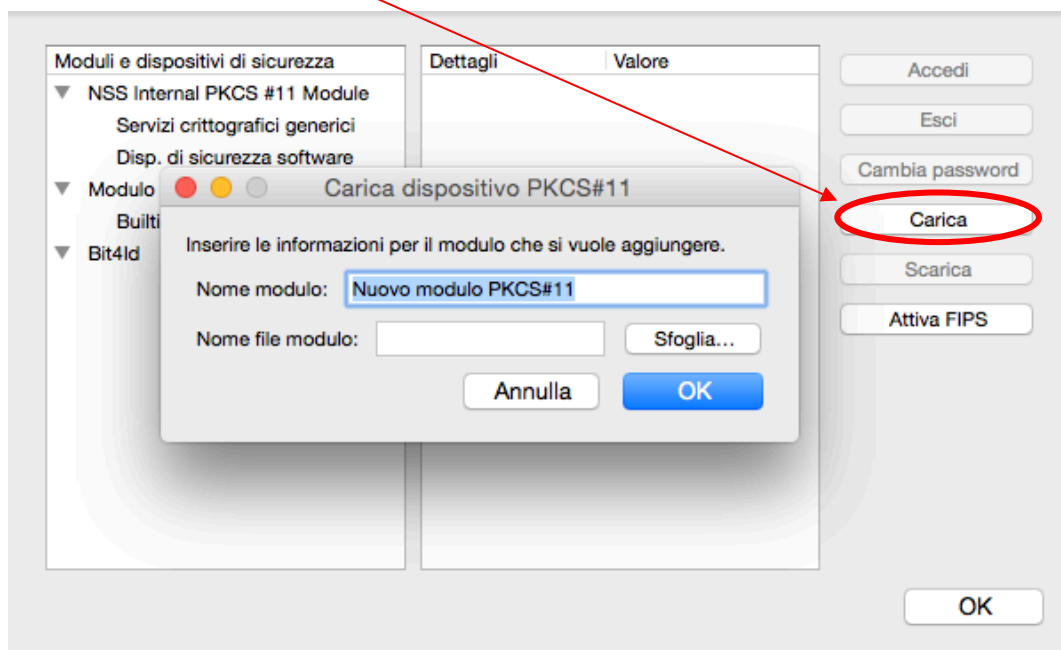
Moduli e dispositivi di sicurezza
NSS Internal PKCS #11 Module
Servizi crittografici generici
Disp. di sicurezza software
Modulo
Builti
Bit4Id

Dettagli | Valore

Accedi
Esci
Cambia password
Carica
Scarica
Attiva FIPS

Carica dispositivo PKCS#11
Inserire le informazioni per il modulo che si vuole aggiungere.
Nome modulo: Nuovo modulo PKCS#11
Nome file modulo:
Sfoglia...
Annulla
OK

OK